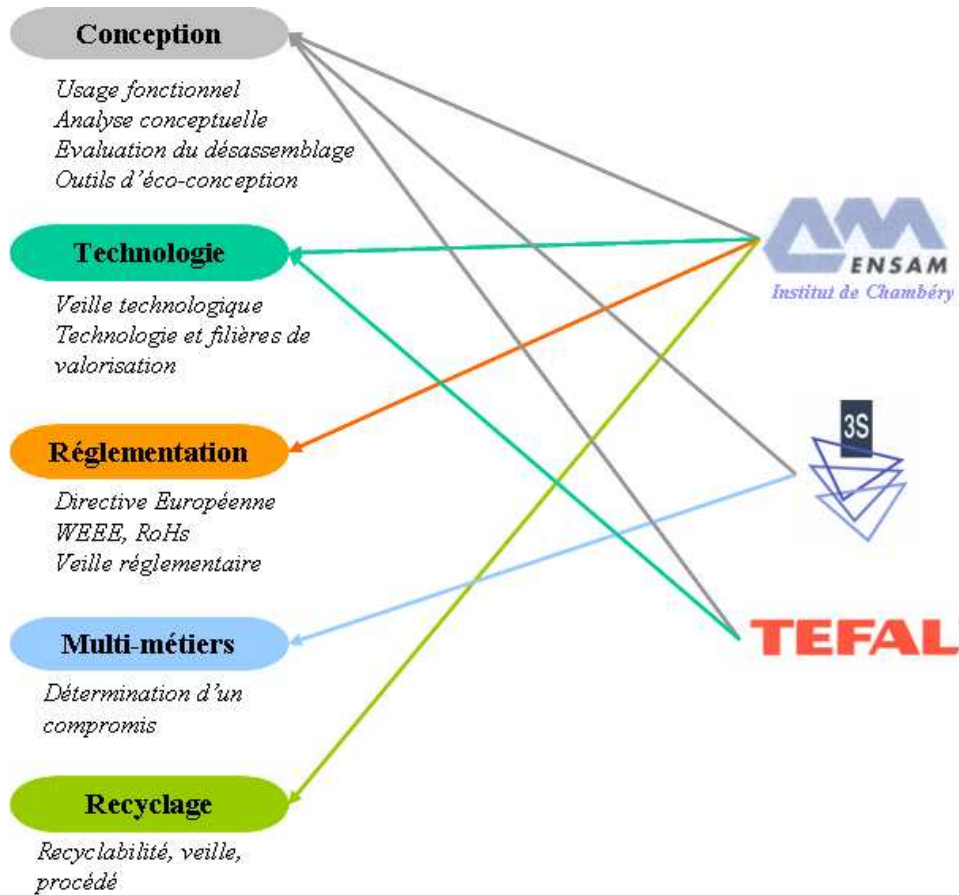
Conception

Usage fonctionnel
Analyse conceptuelle
Evaluation du désassemblage
Outils d'éco-conception

Technologie

Veille technologique
Technologie et filières de valorisation

Réglementation

Directive Européenne
WEEE, RoHs
Veille réglementaire

Multi-métiers

Détermination d'un compromis

Recyclage

Recyclabilité, veille, procédé

ENSAM
Institut de Chambéry

3S

TEFAL